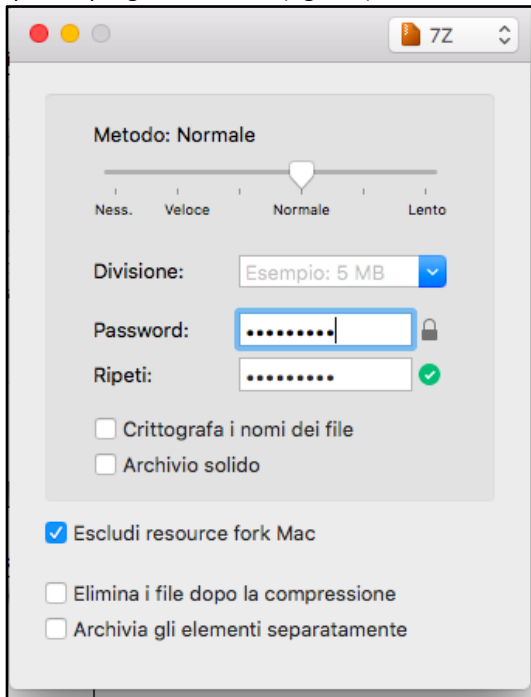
7Z

Metodo: Normale

Ness. Veloce Normale Lento

Divisione: Esempio: 5 MB

Password: •••••••••

Ripeti: •••••••••

Crittografa i nomi dei file

Archivio solido

Escludi resource fork Mac

Elimina i file dopo la compressione

Archivia gli elementi separatamente